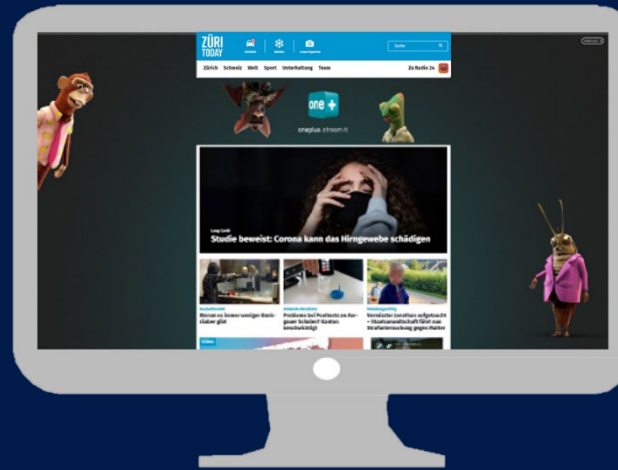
ZÜRI TODAY

Suche

Zürich Schweiz Welt Sport Unterhaltung Team

Zu Radio 24

one+

oneplus.stream.it

Long Covid

Studie beweist: Corona kann das Hirngewebe schädigen

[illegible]
Warum es immer weniger Bankräuber gibt

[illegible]
Probleme bei Posttests an Aargauer Schulen? Kanton beschwichtigt

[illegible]
Vermisster Jonathan aufgetaucht – Staatsanwaltschaft führt nun Strafuntersuchung gegen Mutter

Video